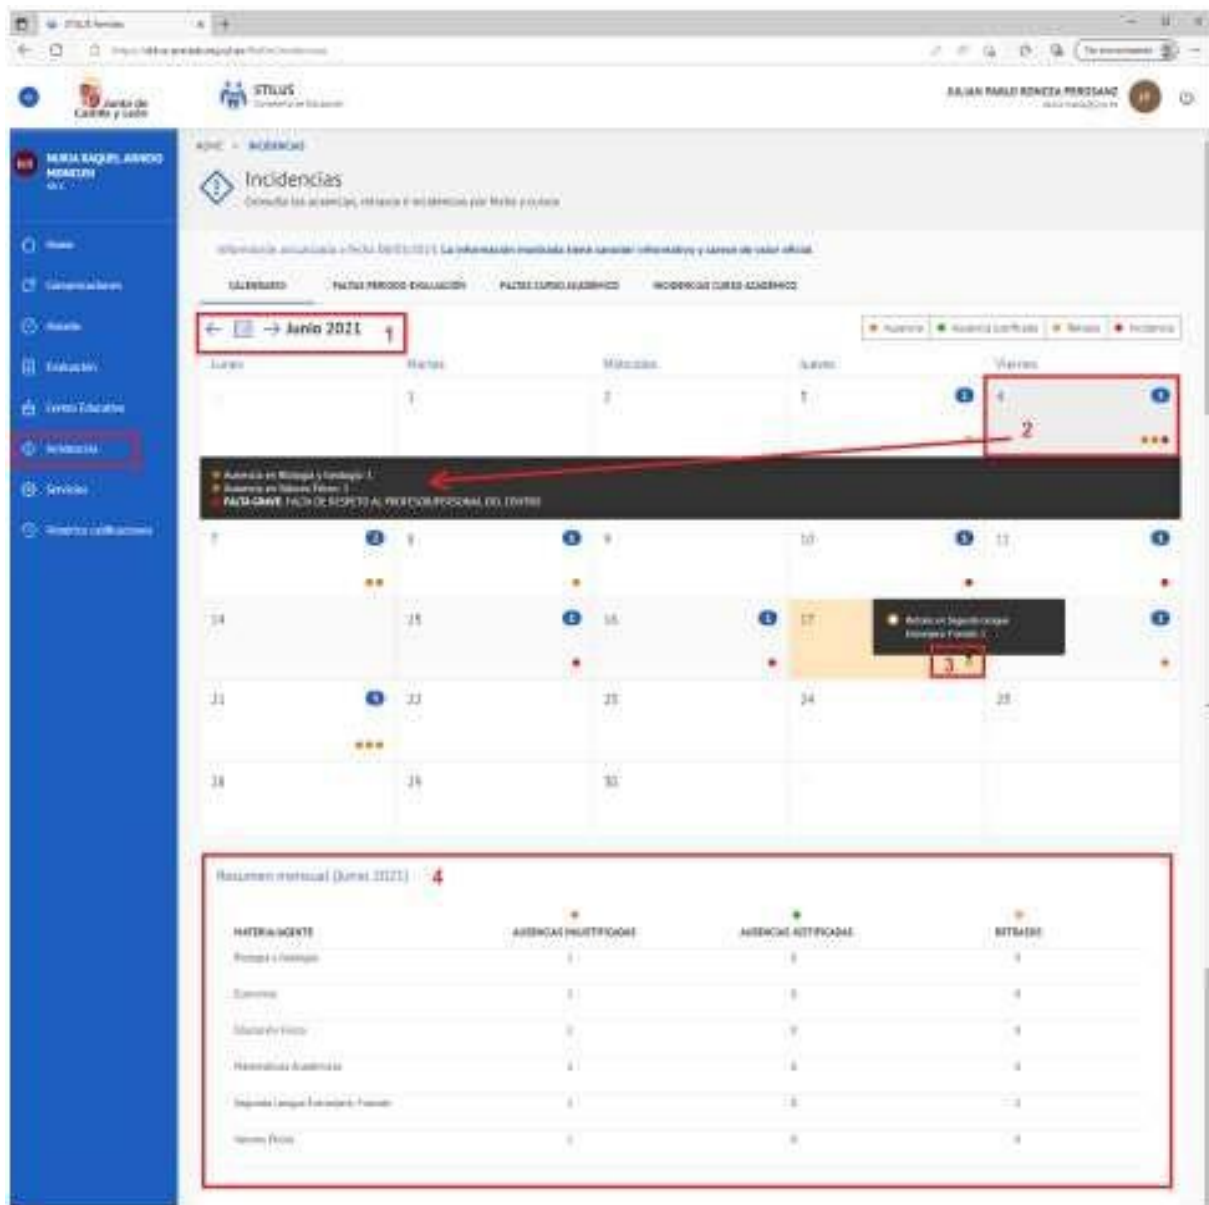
STILUS Familias

Junta de Castilla y León

STILUS

JULIAN PABLO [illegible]

NURIA RAQUEL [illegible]

Inicio

Comunicaciones

Alumnado

Evaluación

Centro Educativo

Incidencias

Servicios

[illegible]

INICIO > INCIDENCIAS

Incidencias

Consulta las ausencias, retrasos e incidencias por fecha y cursos

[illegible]

CALENDARIO

FALTAS PERIODO EVALUACIÓN

FALTAS CURSO ACADÉMICO

INCIDENCIAS CURSO ACADÉMICO

← → Junio 2021 1

Ausencia | Ausencia Justificada | Retraso | Incidencia

Lunes | Martes | Miércoles | Jueves | Viernes

1 2 3 4

2

Ausencia en Biología y Geología: 1
Ausencia en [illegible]: 1
FALTA GRAVE: FALTA DE RESPETO AL PROFESOR/PERSONAL DEL CENTRO

7 8 9 10 11

14 15 16 17

Retraso en Segunda Lengua Extranjera Francés: 1

3

21 22 23 24 25

28 29 30

Resumen mensual (Junio 2021) 4

| MATERIA/AGENTE | AUSENCIAS INJUSTIFICADAS | AUSENCIAS JUSTIFICADAS | RETRASOS |
|---|---|---|---|
| Biología y Geología | 1 | 0 | 0 |
| Economía | 1 | 0 | 0 |
| Educación Física | 1 | 0 | 0 |
| Matemáticas Académicas | 1 | 0 | 0 |
| Segunda Lengua Extranjera: Francés | 1 | 0 | 1 |
| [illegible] | 1 | 0 | 0 |